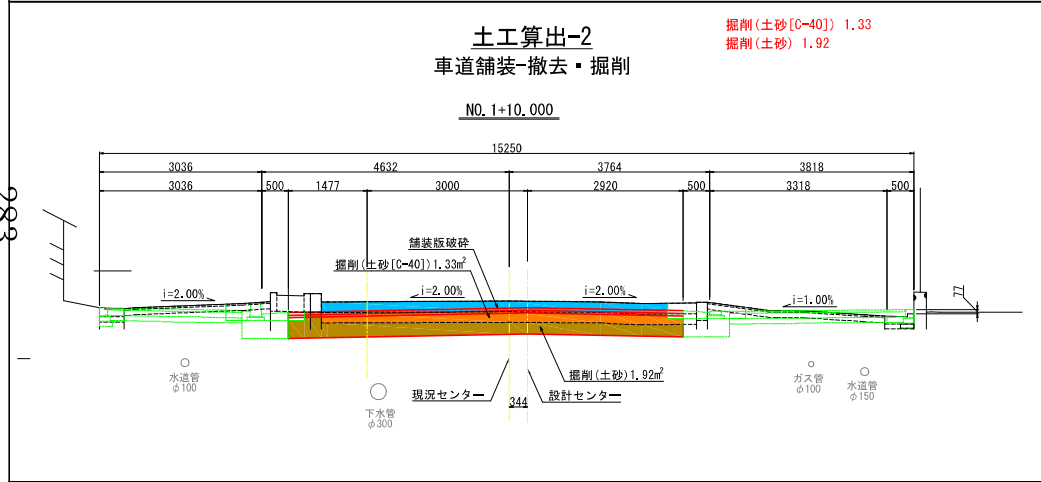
土工算出-2
車道舗装-撤去・掘削

掘削(土砂[C-40]) 1.33
掘削(土砂) 1.92

NO.1+10.000

15250

3036 4632 3764 3818

3036 500 1477 3000 2920 500 3318 500

舗装版破砕

掘削(土砂[C-40])1.33$m^2$

i=2.00% i=2.00% i=2.00% i=1.00%

掘削(土砂)1.92$m^2$

水道管 φ100

下水管 φ300

現況センター

344

設計センター

ガス管 φ100

水道管 φ150

283